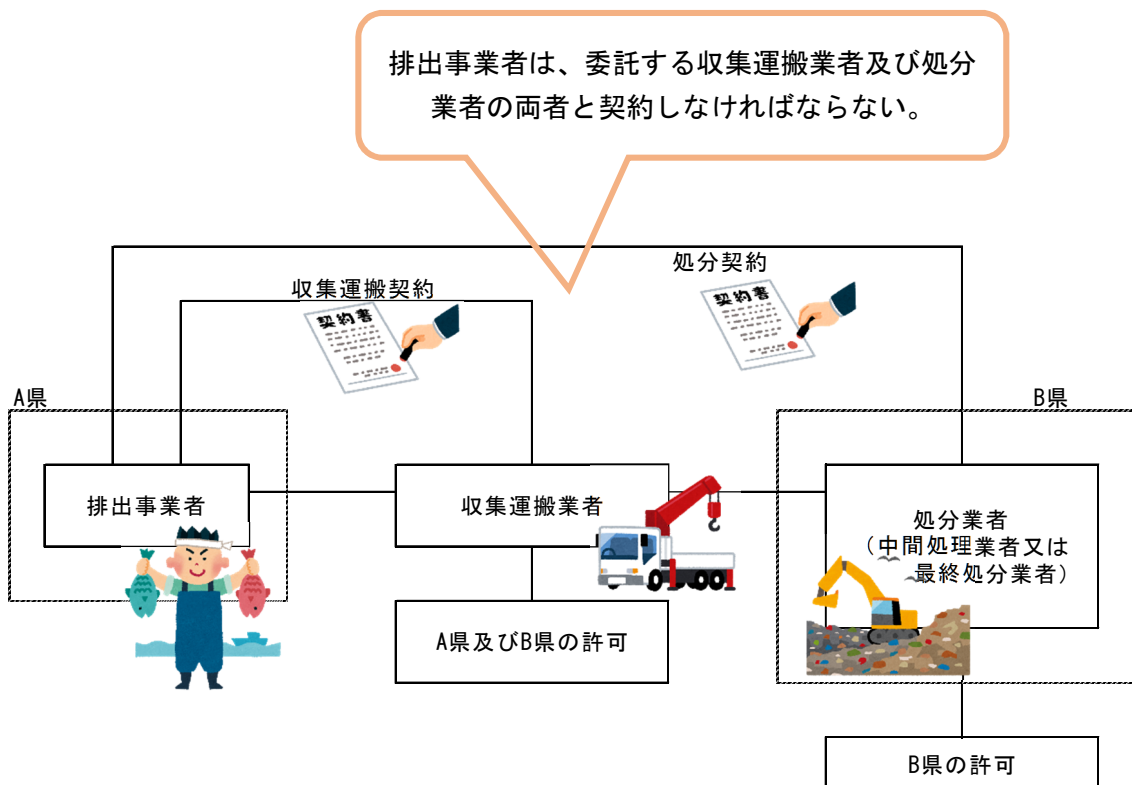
排出事業者は、委託する収集運搬業者及び処分業者の両者と契約しなければならない。

処分契約

収集運搬契約

契約書

契約書

A県

B県

排出事業者

収集運搬業者

処分業者
（中間処理業者又は
最終処分業者）

A県及びB県の許可

B県の許可